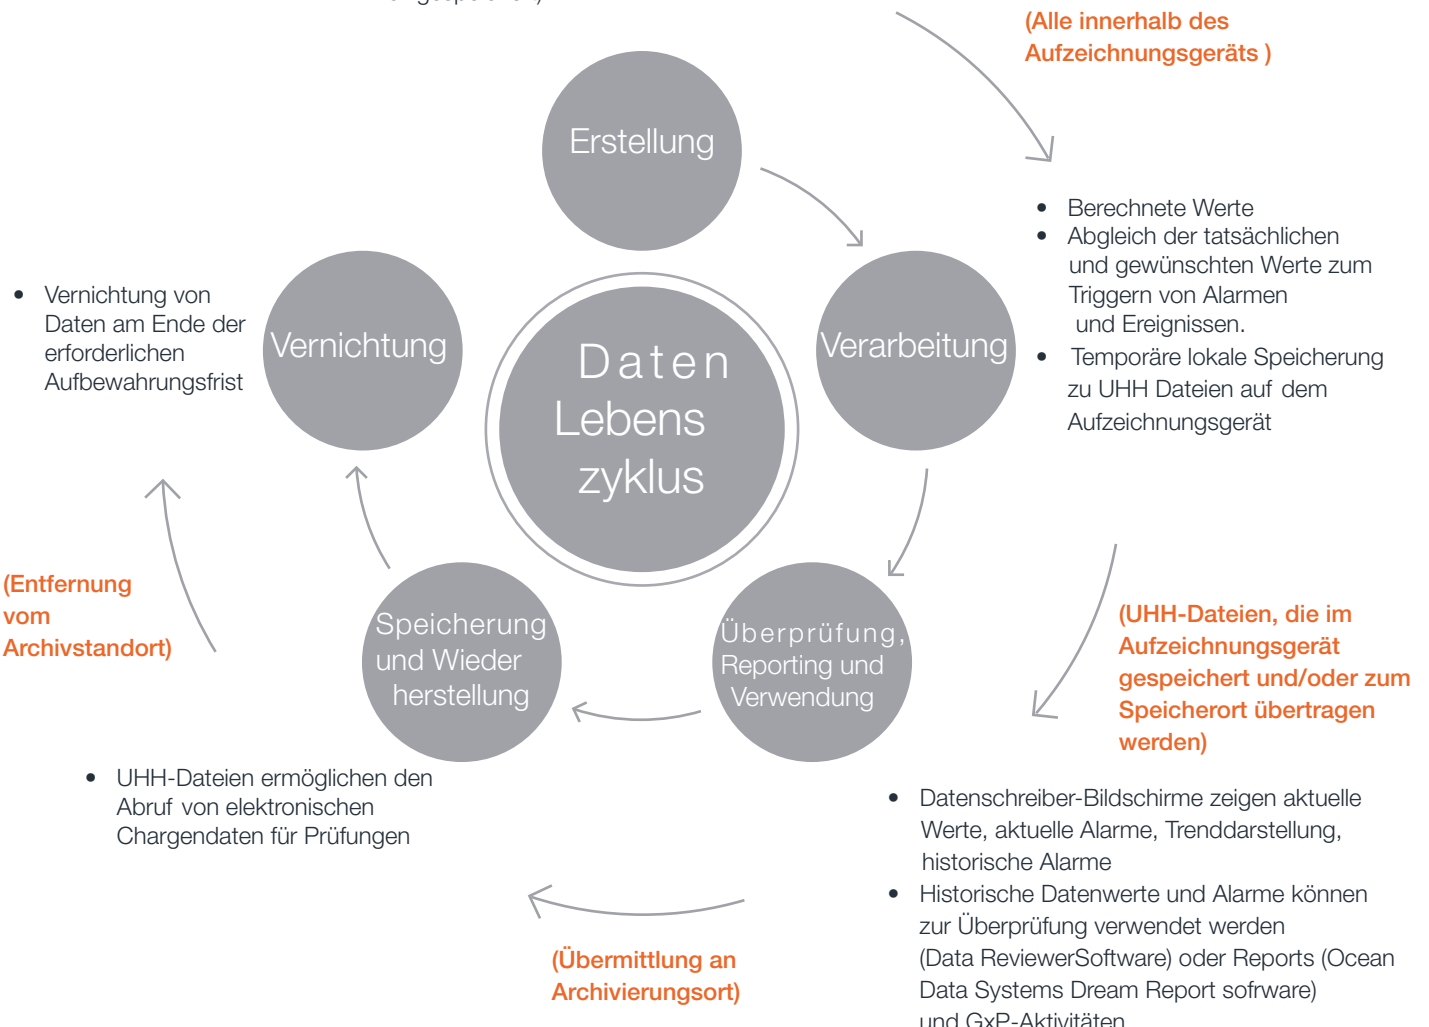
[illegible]

(Alle innerhalb des Aufzeichnungsgeräts )

Erstellung

- Berechnete Werte
- Abgleich der tatsächlichen und gewünschten Werte zum Triggern von Alarmen und Ereignissen.
- Temporäre lokale Speicherung zu UHH Dateien auf dem Aufzeichnungsgerät

- Vernichtung von Daten am Ende der erforderlichen Aufbewahrungsfrist

Vernichtung

Daten Lebens zyklus

Verarbeitung

(Entfernung vom Archivstandort)

Speicherung und Wieder herstellung

Überprüfung, Reporting und Verwendung

(UHH-Dateien, die im Aufzeichnungsgerät gespeichert und/oder zum Speicherort übertragen werden)

- UHH-Dateien ermöglichen den Abruf von elektronischen Chargendaten für Prüfungen

- Datenschreiber-Bildschirme zeigen aktuelle Werte, aktuelle Alarme, Trenddarstellung, historische Alarme
- Historische Datenwerte und Alarme können zur Überprüfung verwendet werden (Data ReviewerSoftware) oder Reports (Ocean Data Systems Dream Report sofware) und GxP-Aktivitäten

(Übermittlung an Archivierungsort)